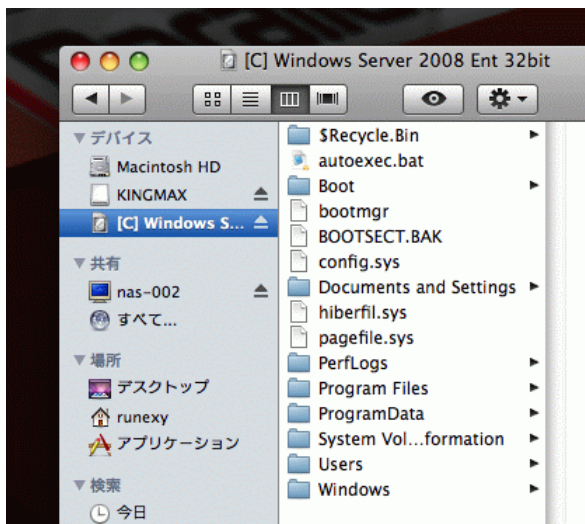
[C] Windows Server 2008 Ent 32bit

▼デバイス
Macintosh HD
KINGMAX
[C] Windows S...
▼共有
nas-002
すべて...
▼場所
デスクトップ
runexy
アプリケーション
▼検索
今日

$Recycle.Bin
autoexec.bat
Boot
bootmgr
BOOTSECT.BAK
config.sys
Documents and Settings
hiberfil.sys
pagefile.sys
PerfLogs
Program Files
ProgramData
System Vol...formation
Users
Windows